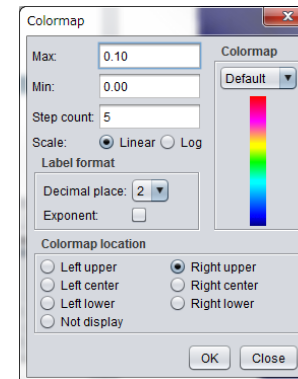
Colormap

Max: 0.10

Min: 0.00

Step count: 5

Scale: Linear Log

Label format

Decimal place: 2

Exponent:

Colormap

Default

Colormap location

Left upper

Right upper

Left center

Right center

Left lower

Right lower

Not display

OK Close